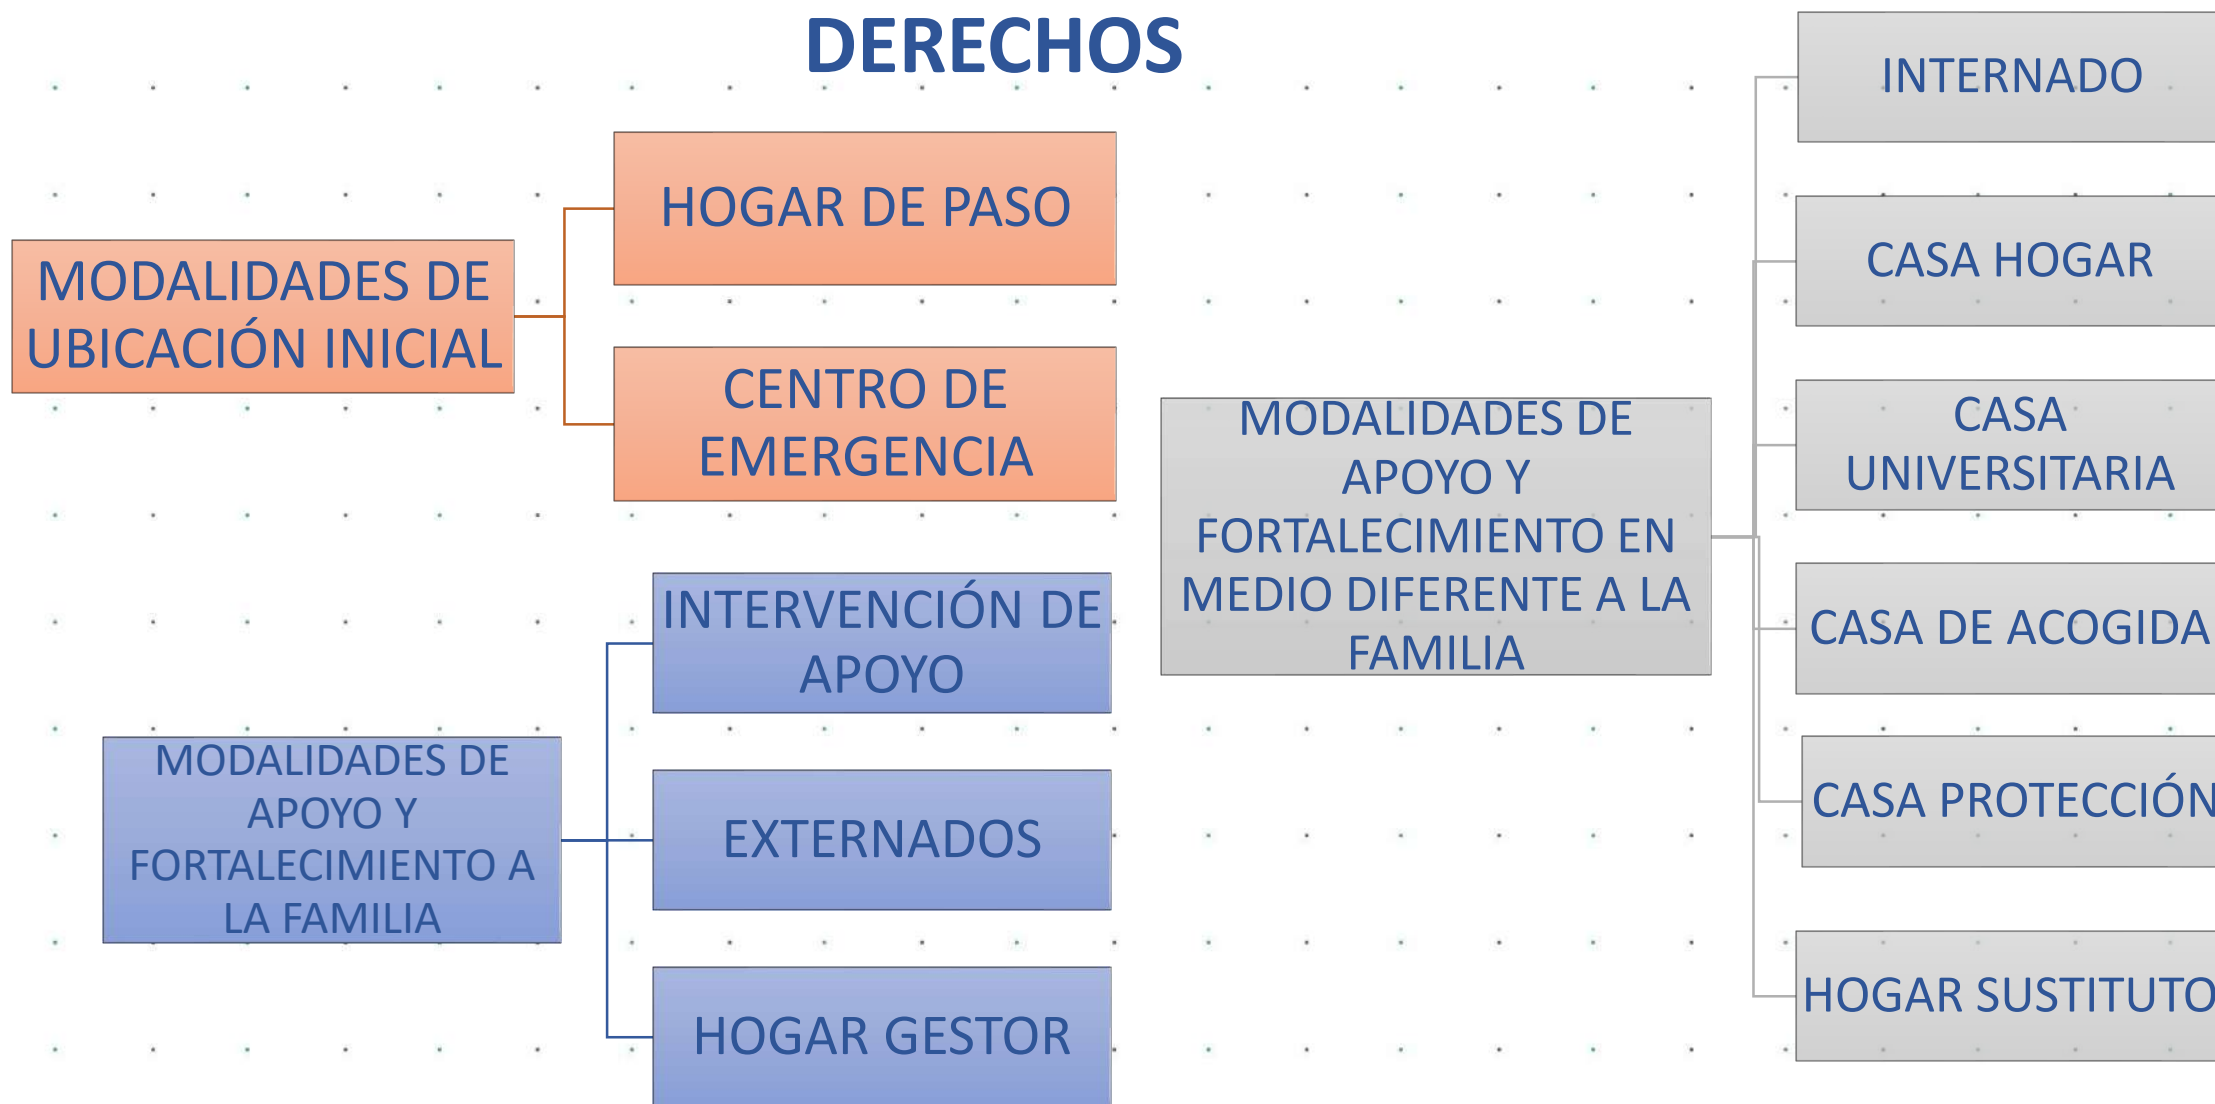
DERECHOS

MODALIDADES DE UBICACIÓN INICIAL

HOGAR DE PASO

CENTRO DE EMERGENCIA

MODALIDADES DE APOYO Y FORTALECIMIENTO A LA FAMILIA

INTERVENCIÓN DE APOYO

EXTERNADOS

HOGAR GESTOR

MODALIDADES DE APOYO Y FORTALECIMIENTO EN MEDIO DIFERENTE A LA FAMILIA

INTERNADO

CASA HOGAR

CASA UNIVERSITARIA

CASA DE ACOGIDA

CASA PROTECCIÓN

HOGAR SUSTITUTO